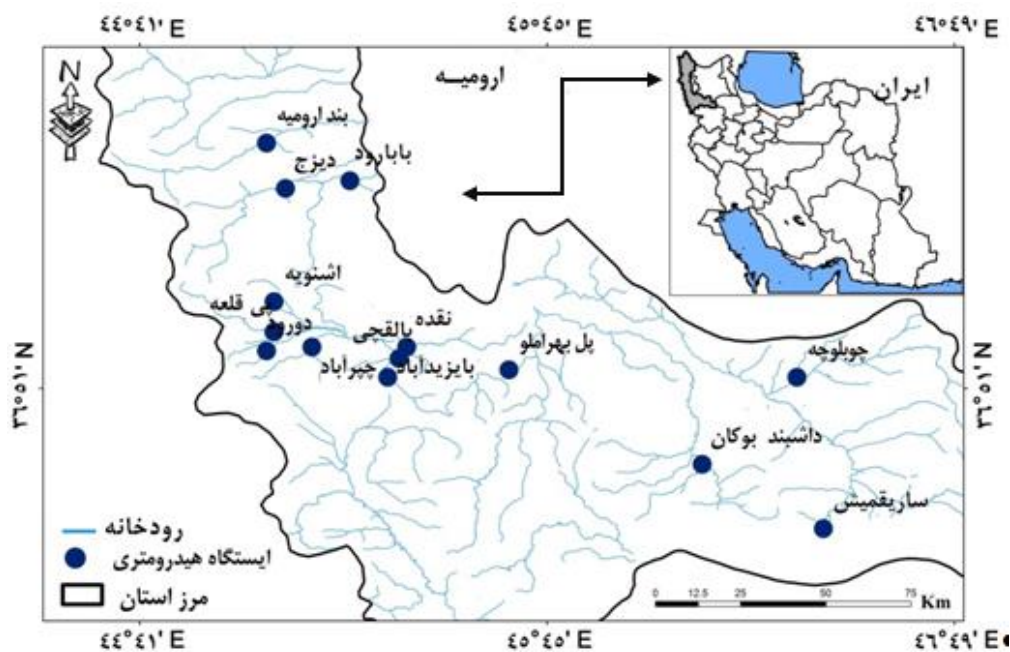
۴۴°۴۱' E
۴۵°۴۵' E
۴۶°۴۹' E
N
ارومیه
ایران
بند ارومیه
بابارود
دیزج
اشنویه
پی قلعه
دورود
نقده
بالقچی
پل بهراملو
بایزیداباد
چپراباد
چوبلوچه
داشبند
بوکان
ساریقمیش
۳۶°۵۱' N
۳۶°۵۱' N
رودخانه
ایستگاه هیدرومتری
مرز استان
0 12.5 25 50 75 Km
۴۴°۴۱' E
۴۵°۴۵' E
۴۶°۴۹' E